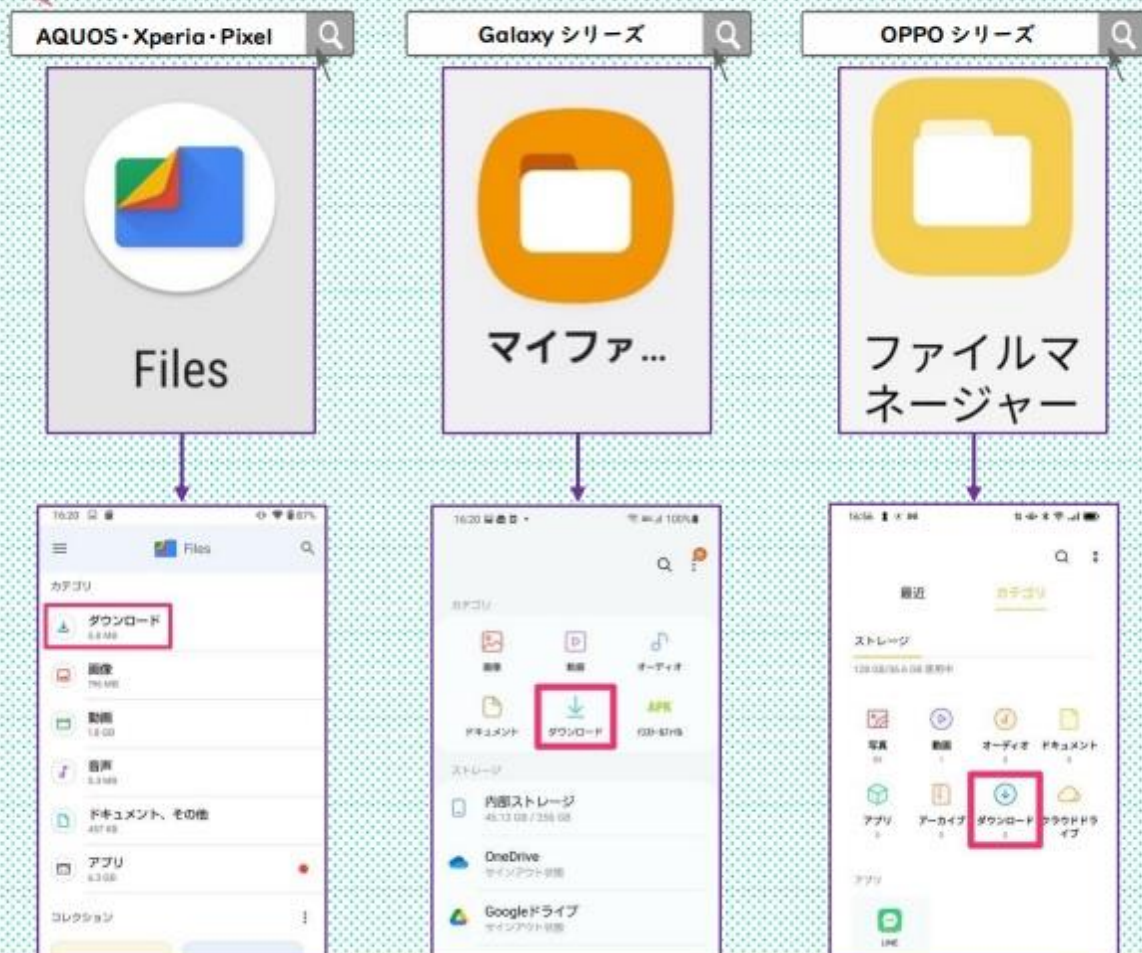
AQUOS・Xperia・Pixel

Galaxy シリーズ

OPPO シリーズ

Files

マイファ…

ファイルマネージャー

16:20

Files

カテゴリ

ダウンロード

画像

動画

音声

ドキュメント、その他

アプリ

コレクション

16:20

100%

カテゴリ

画像

動画

オーディオ

ドキュメント

ダウンロード

APK

ストレージ

内部ストレージ

OneDrive

サインアウト状態

Googleドライブ

サインアウト状態

16:56

最近

カテゴリ

ストレージ

写真

動画

オーディオ

ドキュメント

アプリ

アーカイブ

ダウンロード

クラウドドライブ

アプリ

LINE